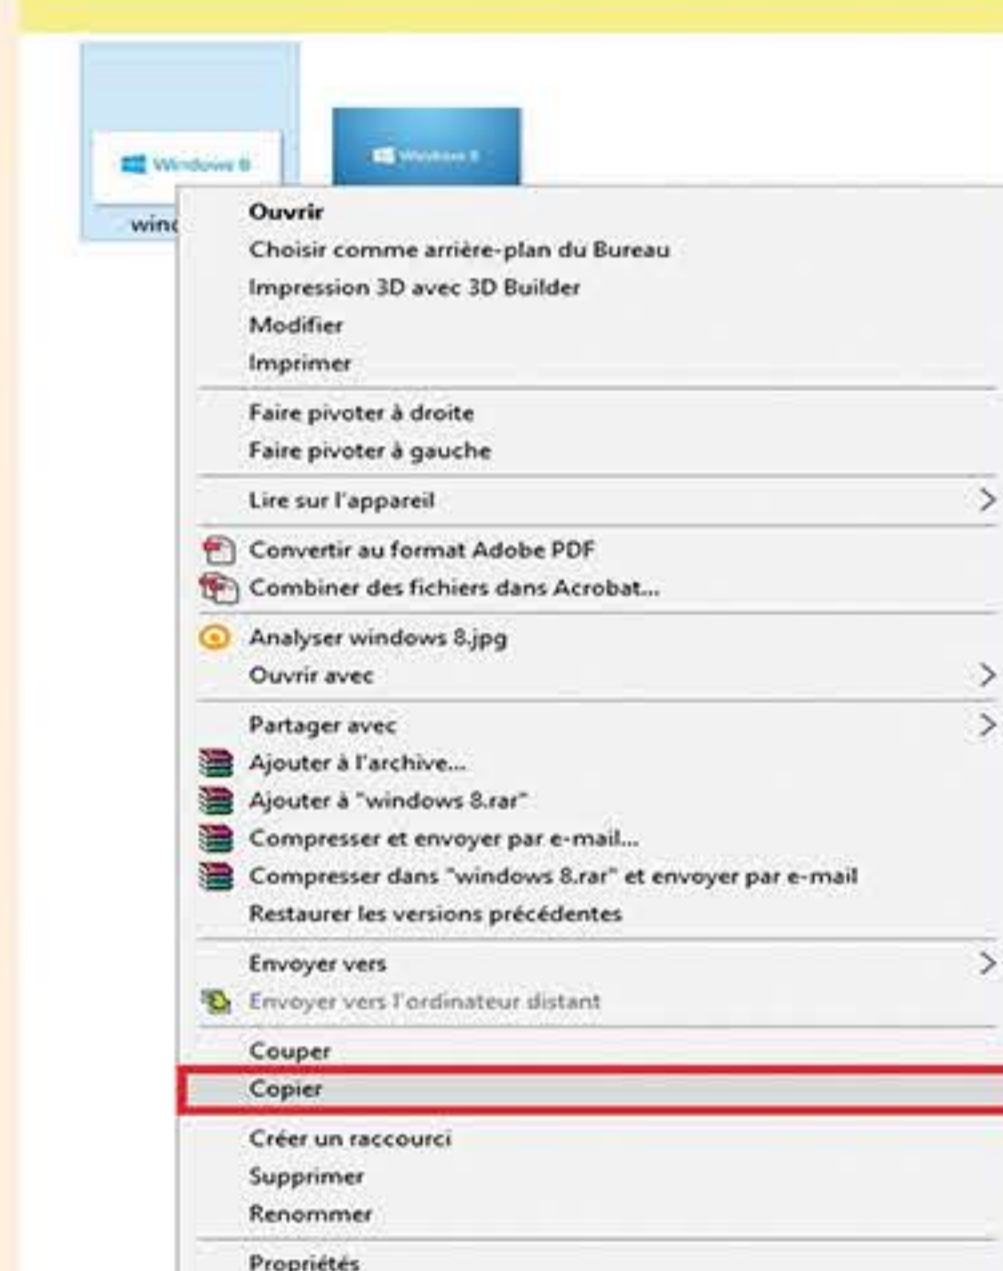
Windows 8

Windows 8

winc

Ouvrir
Choisir comme arrière-plan du Bureau
Impression 3D avec 3D Builder
Modifier
Imprimer

Faire pivoter à droite
Faire pivoter à gauche

Lire sur l'appareil >

Convertir au format Adobe PDF
Combiner des fichiers dans Acrobat...

Analyser windows 8.jpg
Ouvrir avec >

Partager avec >
Ajouter à l'archive...
Ajouter à "windows 8.rar"
Compresser et envoyer par e-mail...
Compresser dans "windows 8.rar" et envoyer par e-mail
Restaurer les versions précédentes

Envoyer vers >
Envoyer vers l'ordinateur distant

Couper
Copier

Créer un raccourci
Supprimer
Renommer

Propriétés